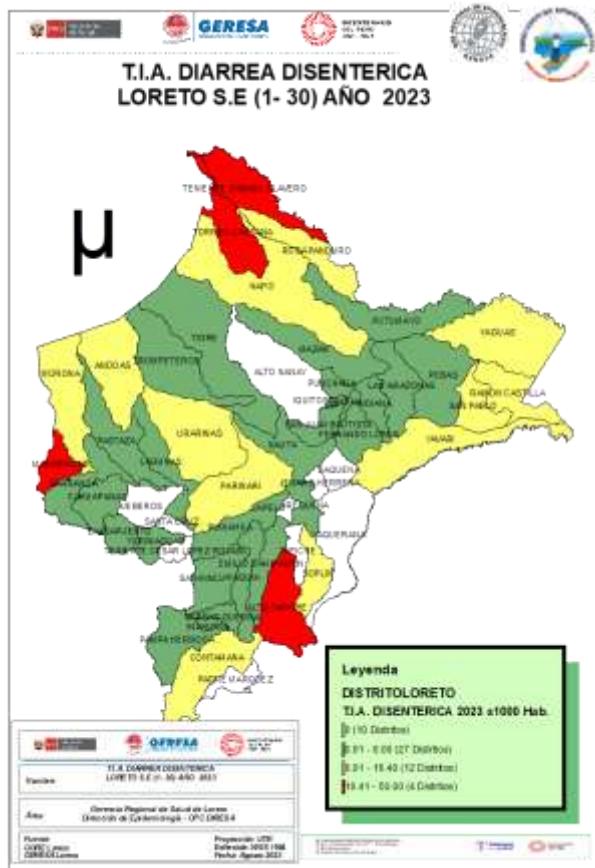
GERESA

T.I.A. DIARREA DISENTERICA
LORETO S.E (1- 30) AÑO 2023

μ

TENIENTE MANUEL CLAVERO
TORRES CAUSANA
ROSA PANDURO
NAPO
TIGRE
MORONA
ANDOAS
TROMPETEROS
ALTO NANAY
MAZAN
PUNCHANA
IQUITOS
BELEN
SAN JUAN BAUTISTA
FERNANDO LORES
INDIANA
LAS AMAZONAS
PEBAS
YAGUAS
RAMON CASTILLA
SAN PABLO
YAVARI
URARINAS
NAUTA
PARINARI
MANSERICHE
BARRANCA
PASTAZA
LAGUNAS
CAHUAPANAS
JEBEROS
SAQUENA
JENARO HERRERA
SANTA CRUZ
TENIENTE CESAR LOPEZ ROJAS
PUINAHUA
REQUENA
ALTO TAPICHE
EMILIO SAN MARTIN
SARAYACU
SOPLIN
VARGAS GUERRA
PADRE MARQUEZ
CONTAMANA
PAMPA HERMOSA
YURIMAGUAS

Leyenda
DISTRITOLORETO
T.I.A. DISENTERICA 2023 x1000 Hab.
0 (10 Distritos)
0.01 - 6.08 (27 Distritos)
6.01 - 18.40 (12 Distritos)
18.41 - 50.00 (4 Distritos)

GERESA
T.I.A. DIARREA DISENTERICA
Nombre: LORETO S.E (1- 30) AÑO 2023
Área: Gerencia Regional de Salud de Loreto, Dirección de Epidemiología - OPC GERESA
Fuente: GORE Loreto, GERESA Loreto
Proyección: UTM
Elaborado: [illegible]
Fecha: Agosto 2023